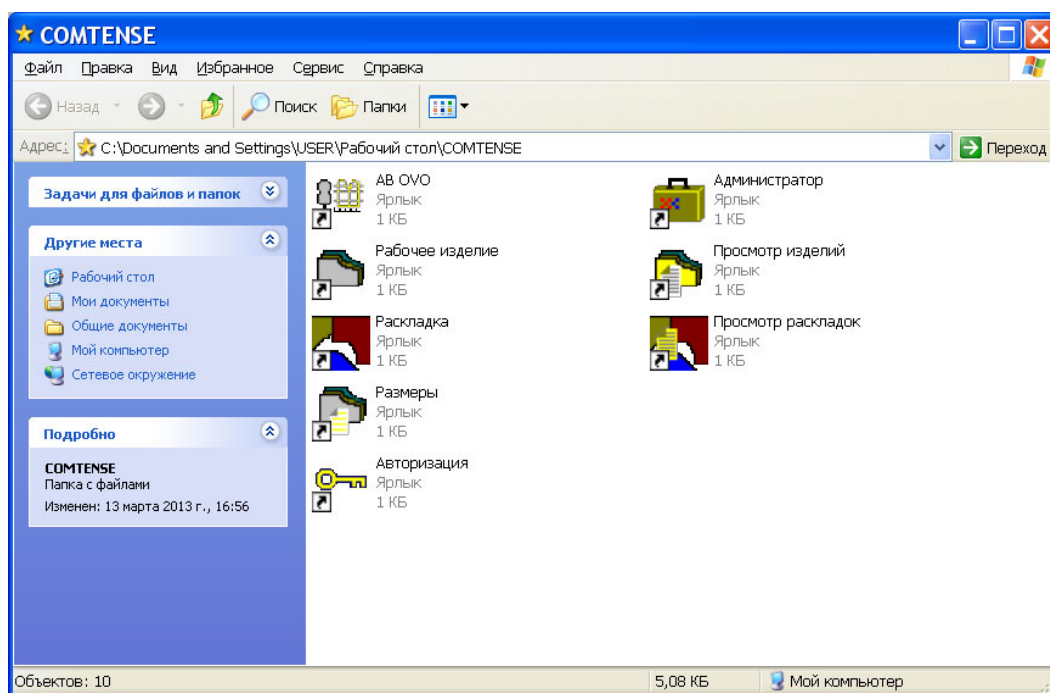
COMTENSE

Файл Правка Вид Избранное Сервис Справка

Назад Поиск Папки

Адрес: C:\Documents and Settings\USER\Рабочий стол\COMTENSE

Переход

Задачи для файлов и папок

Другие места

Рабочий стол
Мои документы
Общие документы
Мой компьютер
Сетевое окружение

Подробно

COMTENSE
Папка с файлами
Изменен: 13 марта 2013 г., 16:56

AB OVO
Ярлык
1 КБ

Администратор
Ярлык
1 КБ

Рабочее изделие
Ярлык
1 КБ

Просмотр изделий
Ярлык
1 КБ

Раскладка
Ярлык
1 КБ

Просмотр раскладок
Ярлык
1 КБ

Размеры
Ярлык
1 КБ

Авторизация
Ярлык
1 КБ

Объектов: 10

5,08 КБ

Мой компьютер